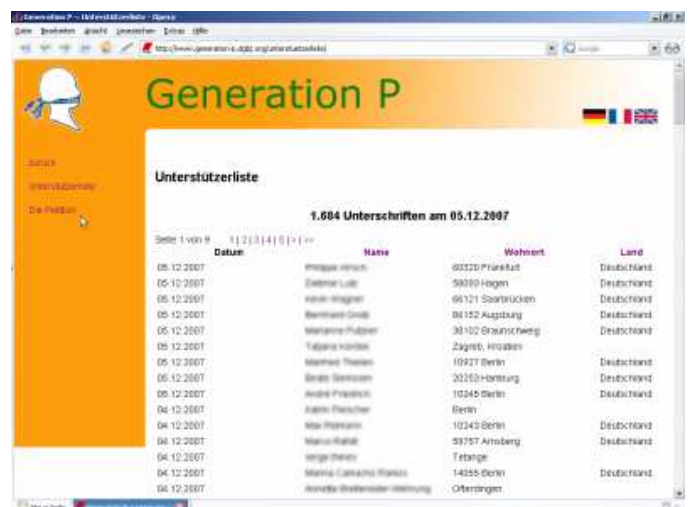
Generation P – Unterstützerliste – Opera
Datei Bearbeiten Ansicht Lesezeichen Extras Hilfe
http://www.generation-p.org/unterstuetzerliste

Generation P

Zurück
Unterstützerliste
Die Petition

Unterstützerliste

1.684 Unterschriften am 05.12.2007

Seite 1 von 9 1 | 2 | 3 | 4 | 5 | > | >>

| Datum | Name | Wohnort | Land |
|---|---|---|---|
| 05.12.2007 | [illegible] | 60320 Frankfurt | Deutschland |
| 05.12.2007 | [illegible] | 58093 Hagen | Deutschland |
| 05.12.2007 | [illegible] | 66121 Saarbrücken | Deutschland |
| 05.12.2007 | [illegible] | 86152 Augsburg | Deutschland |
| 05.12.2007 | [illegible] | 38102 Braunschweig | Deutschland |
| 05.12.2007 | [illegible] | Zagreb, Kroatien | |
| 05.12.2007 | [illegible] | 10927 Berlin | Deutschland |
| 05.12.2007 | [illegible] | 20253 Hamburg | Deutschland |
| 05.12.2007 | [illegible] | 10245 Berlin | Deutschland |
| 04.12.2007 | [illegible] | Berlin | |
| 04.12.2007 | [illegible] | 10243 Berlin | Deutschland |
| 04.12.2007 | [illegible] | 59757 Arnsberg | Deutschland |
| 04.12.2007 | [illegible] | Tetange | |
| 04.12.2007 | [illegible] | 14055 Berlin | Deutschland |
| 04.12.2007 | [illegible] | Ofterdingen | |